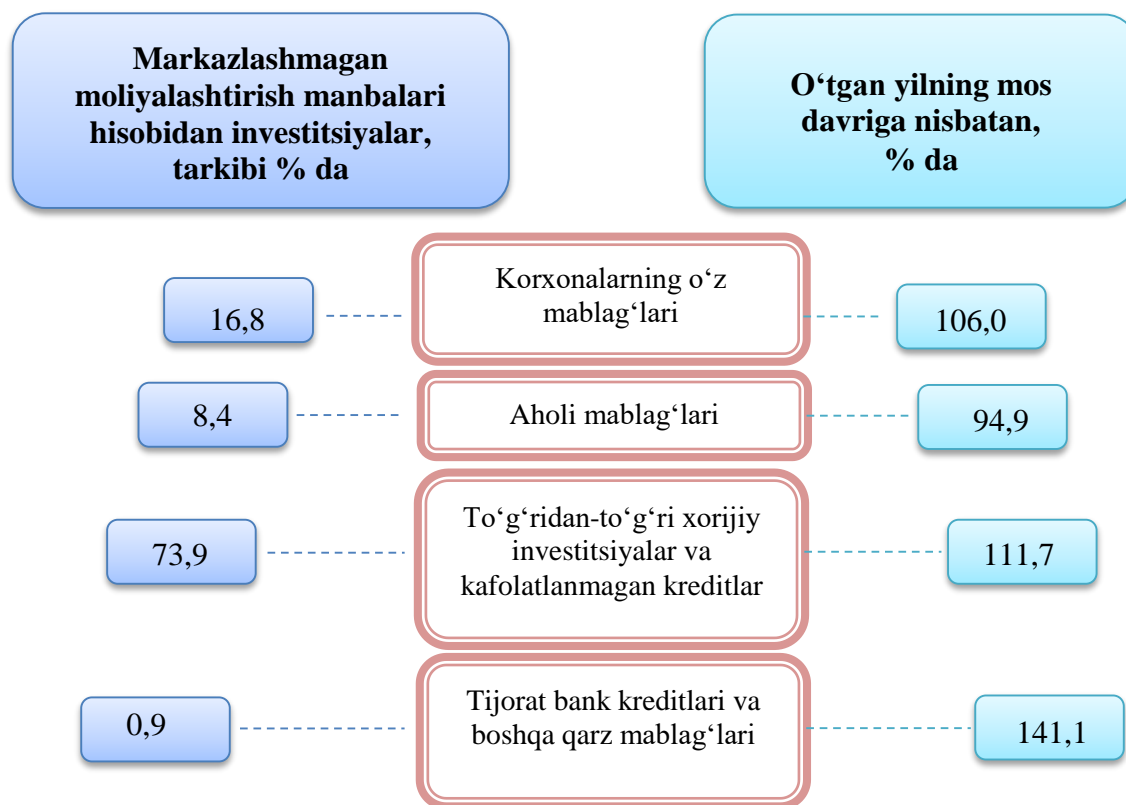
Markazlashmagan moliyalashtirish manbalari hisobidan investitsiyalar, tarkibi % da

O‘tgan yilning mos davriga nisbatan, % da

16,8

Korxonalarning o‘z mablag‘lari

106,0

8,4

Aholi mablag‘lari

94,9

73,9

To‘g‘ridan-to‘g‘ri xorijiy investitsiyalar va kafolatlanmagan kreditlar

111,7

0,9

Tijorat bank kreditlari va boshqa qarz mablag‘lari

141,1